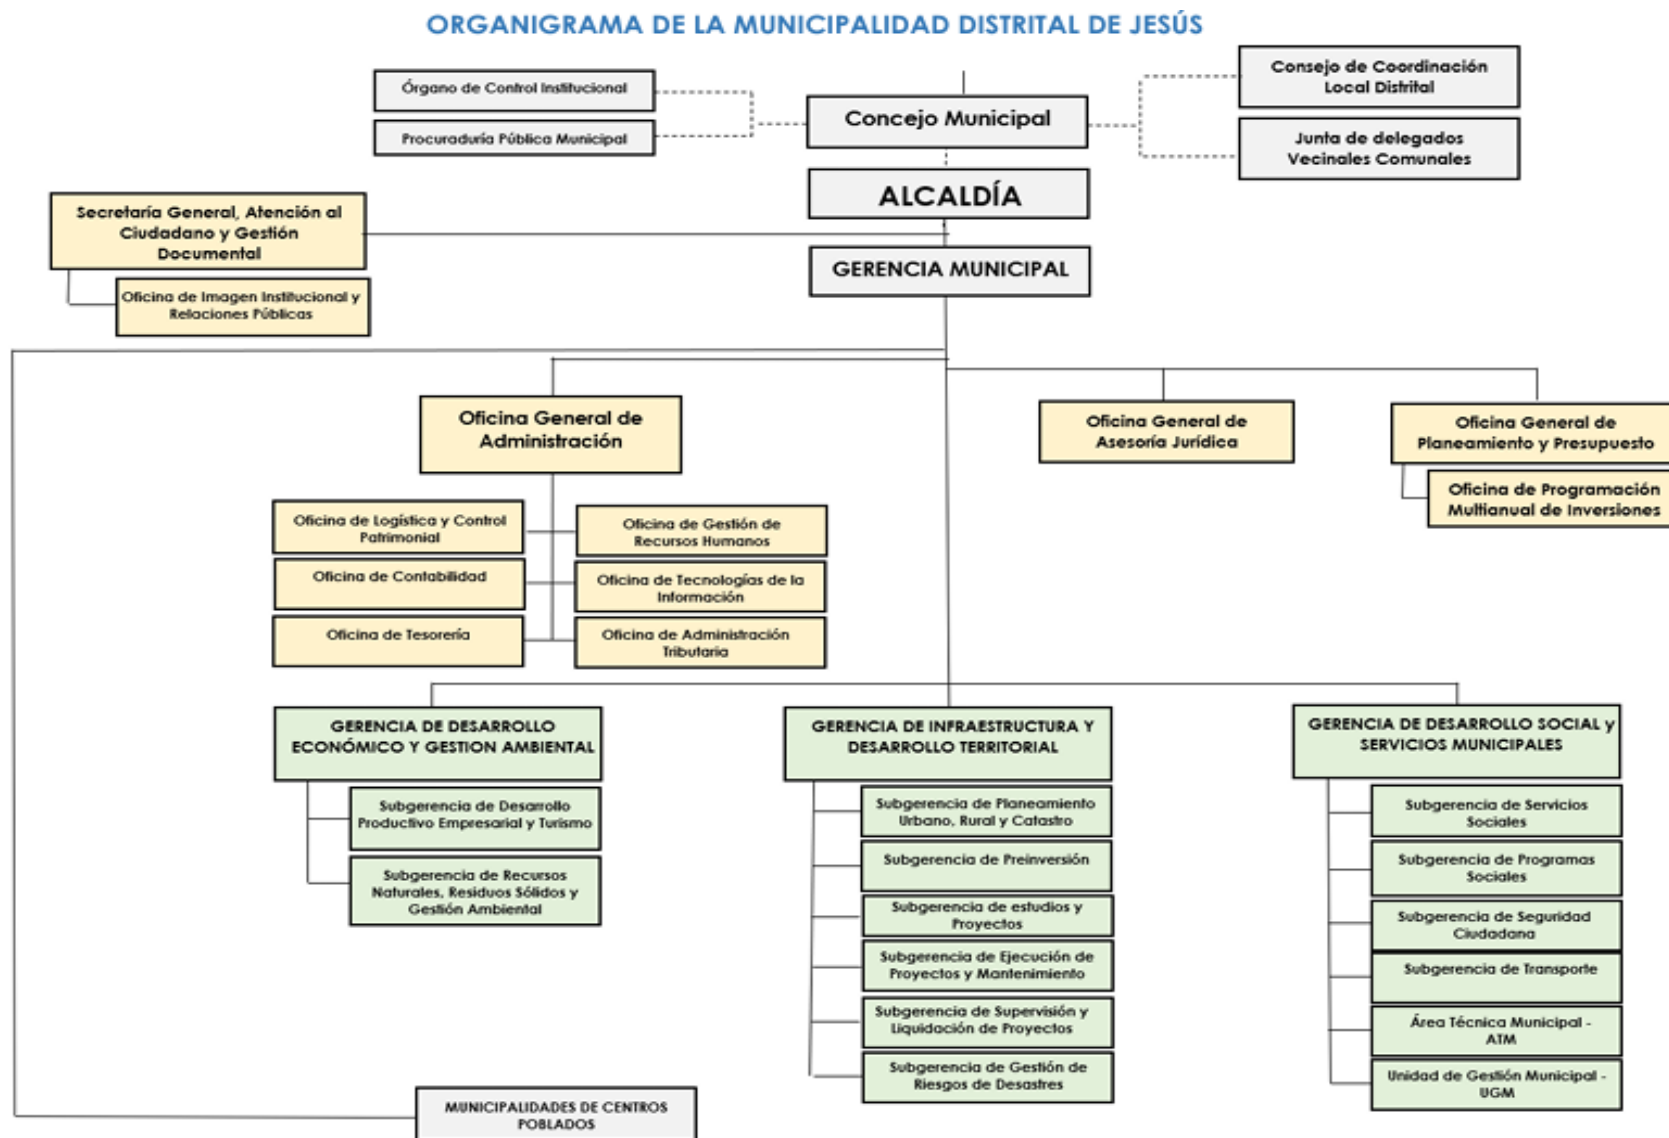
ORGANIGRAMA DE LA MUNICIPALIDAD DISTRITAL DE JESÚS

Órgano de Control Institucional

Procuraduría Pública Municipal

Concejo Municipal

Consejo de Coordinación Local Distrital

Junta de delegados Vecinales Comunales

ALCALDÍA

Secretaría General, Atención al Ciudadano y Gestión Documental

Oficina de Imagen Institucional y Relaciones Públicas

GERENCIA MUNICIPAL

Oficina General de Administración

Oficina General de Asesoría Jurídica

Oficina General de Planeamiento y Presupuesto

Oficina de Programación Multianual de Inversiones

Oficina de Logística y Control Patrimonial

Oficina de Contabilidad

Oficina de Tesorería

Oficina de Gestión de Recursos Humanos

Oficina de Tecnologías de la Información

Oficina de Administración Tributaria

GERENCIA DE DESARROLLO ECONÓMICO Y GESTION AMBIENTAL

Subgerencia de Desarrollo Productivo Empresarial y Turismo

Subgerencia de Recursos Naturales, Residuos Sólidos y Gestión Ambiental

GERENCIA DE INFRAESTRUCTURA Y DESARROLLO TERRITORIAL

Subgerencia de Planeamiento Urbano, Rural y Catastro

Subgerencia de Preinversión

Subgerencia de estudios y Proyectos

Subgerencia de Ejecución de Proyectos y Mantenimiento

Subgerencia de Supervisión y Liquidación de Proyectos

Subgerencia de Gestión de Riesgos de Desastres

GERENCIA DE DESARROLLO SOCIAL y SERVICIOS MUNICIPALES

Subgerencia de Servicios Sociales

Subgerencia de Programas Sociales

Subgerencia de Seguridad Ciudadana

Subgerencia de Transporte

Área Técnica Municipal - ATM

Unidad de Gestión Municipal - UGM

MUNICIPALIDADES DE CENTROS POBLADOS